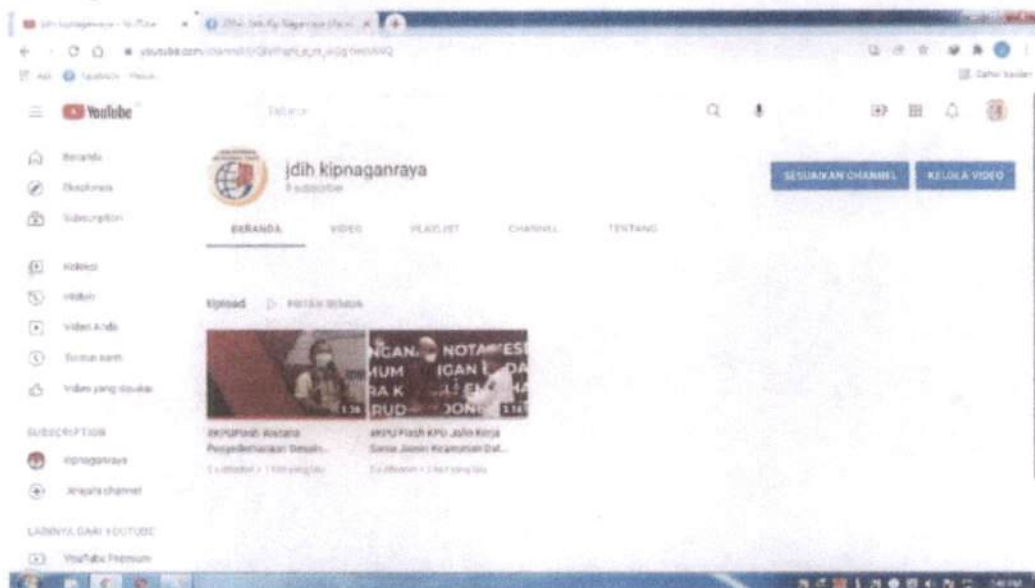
YouTube

Telusuri

Beranda

Eksplorasi

Subscription

Koleksi

Histori

Video Anda

Tonton nanti

Video yang disukai

SUBSCRIPTION

kipnaganraya

Jelajahi channel

LAINNYA DARI YOUTUBE

YouTube Premium

jdih kipnaganraya

SESUAIKAN CHANNEL

KELOLA VIDEO

BERANDA

VIDEO

PLAYLIST

CHANNEL

TENTANG

Upload

PUTAR SEMUA

1:26

3:16

#KPUFlash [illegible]

#KPUFlash KPU Jalin Kerja Sama Jasmin Keamanan Dat...

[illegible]

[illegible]